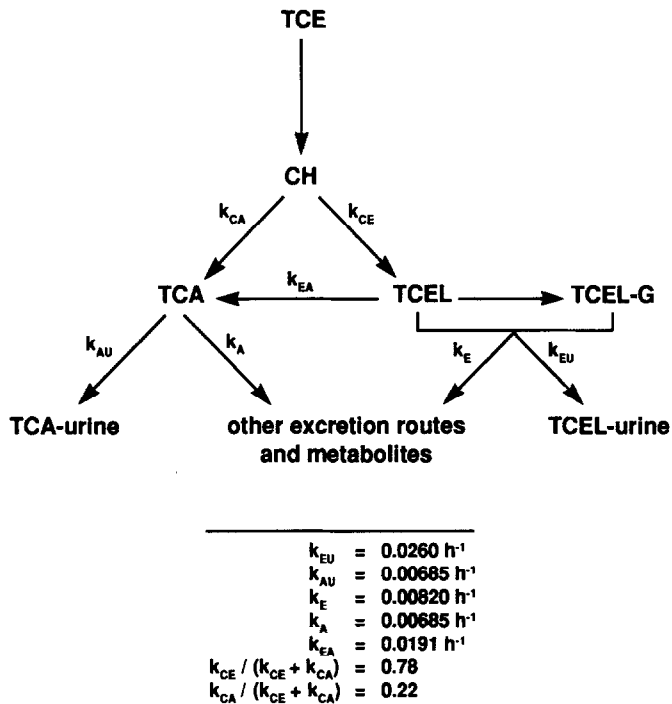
TCE

CH

$k_{CA}$

$k_{CE}$

TCA

$k_{EA}$

TCEL

TCEL-G

$k_{AU}$

$k_{A}$

$k_{E}$

$k_{EU}$

TCA-urine

other excretion routes and metabolites

TCEL-urine

$k_{EU}$ = 0.0260 $h^{-1}$
$k_{AU}$ = 0.00685 $h^{-1}$
$k_{E}$ = 0.00820 $h^{-1}$
$k_{A}$ = 0.00685 $h^{-1}$
$k_{EA}$ = 0.0191 $h^{-1}$
$k_{CE} / (k_{CE} + k_{CA})$ = 0.78
$k_{CA} / (k_{CE} + k_{CA})$ = 0.22